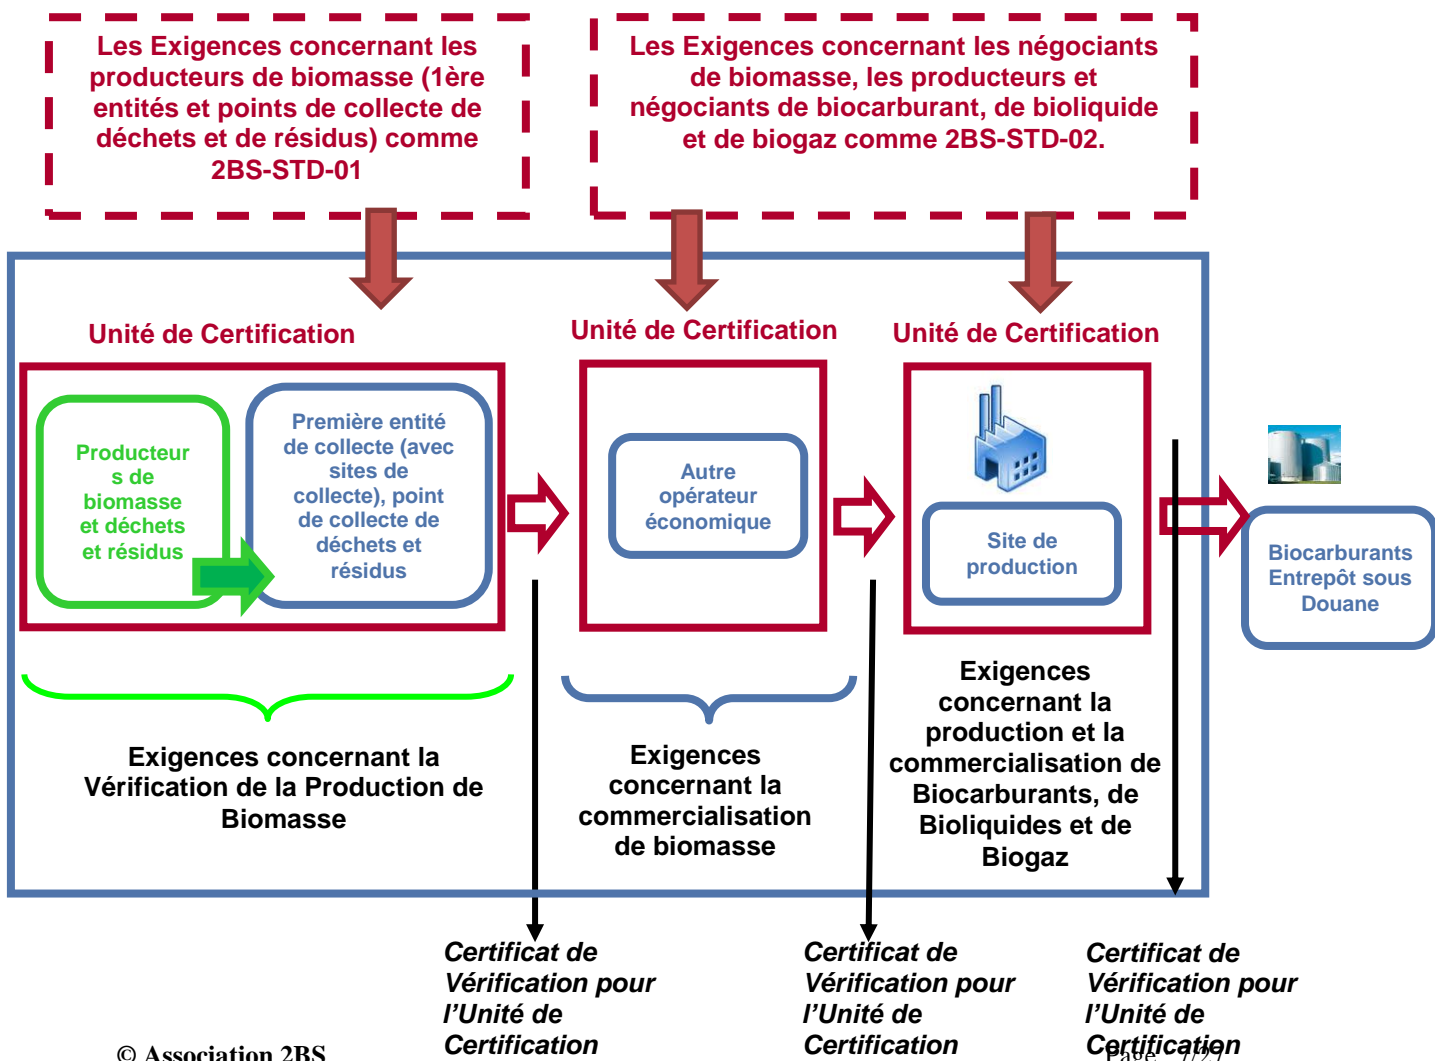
Les Exigences concernant les producteurs de biomasse (1ère entités et points de collecte de déchets et de résidus) comme 2BS-STD-01

Les Exigences concernant les négociants de biomasse, les producteurs et négociants de biocarburant, de bioliquide et de biogaz comme 2BS-STD-02.

Unité de Certification

Unité de Certification

Unité de Certification

Producteur s de biomasse et déchets et résidus

Première entité de collecte (avec sites de collecte), point de collecte de déchets et résidus

Autre opérateur économique

Site de production

Biocarburants Entrepôt sous Douane

Exigences concernant la Vérification de la Production de Biomasse

Exigences concernant la commercialisation de biomasse

Exigences concernant la production et la commercialisation de Biocarburants, de Bioliquides et de Biogaz

Certificat de Vérification pour l'Unité de Certification

Certificat de Vérification pour l'Unité de Certification

Certificat de Vérification pour l'Unité de Certification

© Association 2BS

Page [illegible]